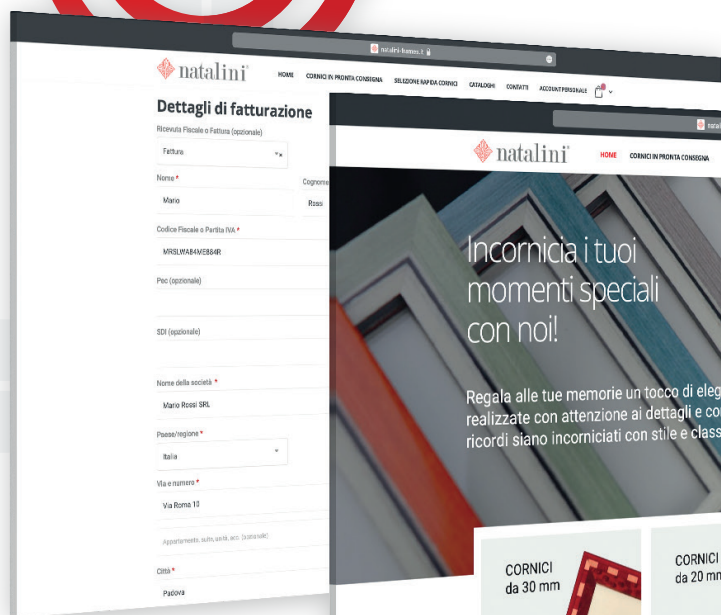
natalini-bassano.it

natalini

HOME CORNICI IN PRONTA CONSEGNA SELEZIONE RAPIDA CORNICI CATALOGHI CONTATTI ACCOUNT PERSONALE

Dettagli di fatturazione

Ricevuta Fiscale o Fattura (opzionale)

Fattura

Nome *

Mario

Cognome

Rossi

Codice Fiscale o Partita IVA *

MRSLWA84ME884R

Pec (opzionale)

SDI (opzionale)

Nome della società *

Mario Rossi SRL

Paese/regione *

Italia

Via e numero *

Via Roma 10

Appartamento, suite, unità, ecc. (opzionale)

Città *

Padova

natali

natalini

HOME CORNICI IN PRONTA CONSEGNA

Incornicia i tuoi momenti speciali con noi!

Regala alle tue memorie un tocco di eleg realizzate con attenzione ai dettagli e co ricordi siano incorniciati con stile e class

CORNICI da 30 mm

CORNICI da 20 mm